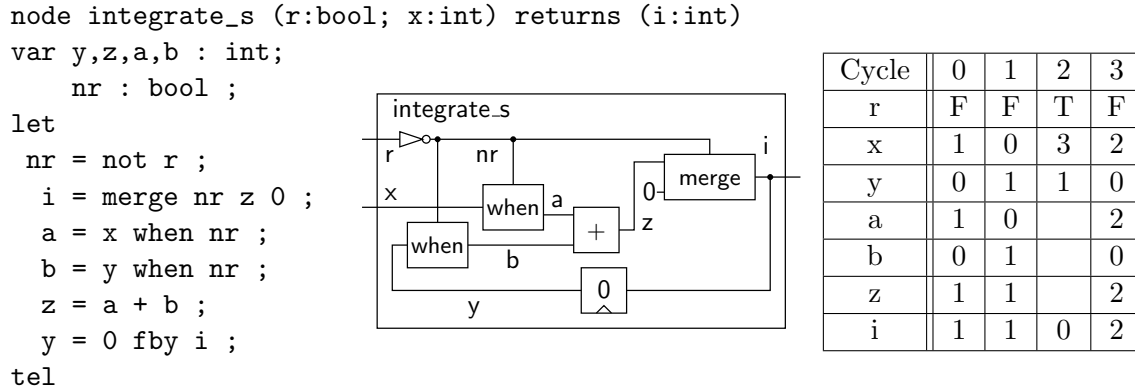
node integrate_s (r:bool; x:int) returns (i:int)
var y,z,a,b : int;
    nr : bool ;
let
 nr = not r ;
  i = merge nr z 0 ;
  a = x when nr ;
  b = y when nr ;
  z = a + b ;
  y = 0 fby i ;
tel

integrate_s
r
nr
i
x
when
a
0
merge
+
z
when
b
0
y

| Cycle | 0 | 1 | 2 | 3 |
|---|---|---|---|---|
| r | F | F | T | F |
| x | 1 | 0 | 3 | 2 |
| y | 0 | 1 | 1 | 0 |
| a | 1 | 0 | | 2 |
| b | 0 | 1 | | 0 |
| z | 1 | 1 | | 2 |
| i | 1 | 1 | 0 | 2 |